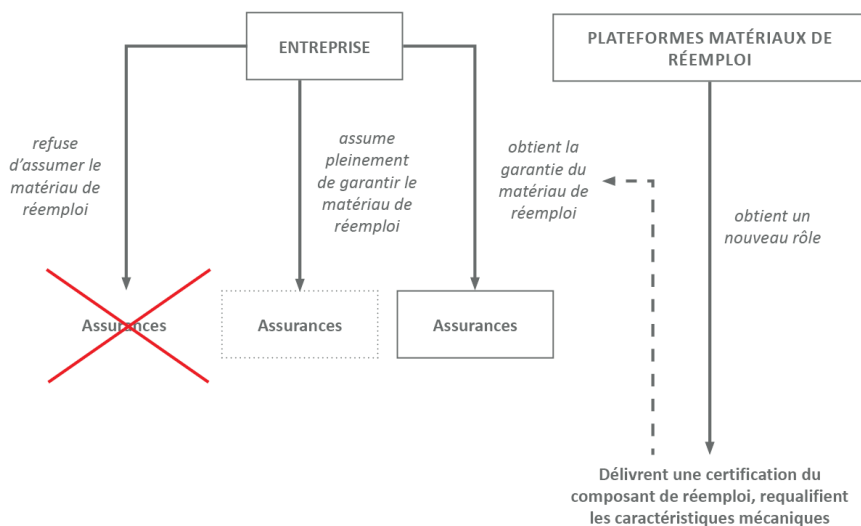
ENTREPRISE

PLATEFORMES MATÉRIAUX DE RÉEMPLOI

refuse d'assumer le matériau de réemploi

assume pleinement de garantir le matériau de réemploi

obtient la garantie du matériau de réemploi

obtient un nouveau rôle

Assurances

Assurances

Assurances

Délivrent une certification du composant de réemploi, requalifient les caractéristiques mécaniques